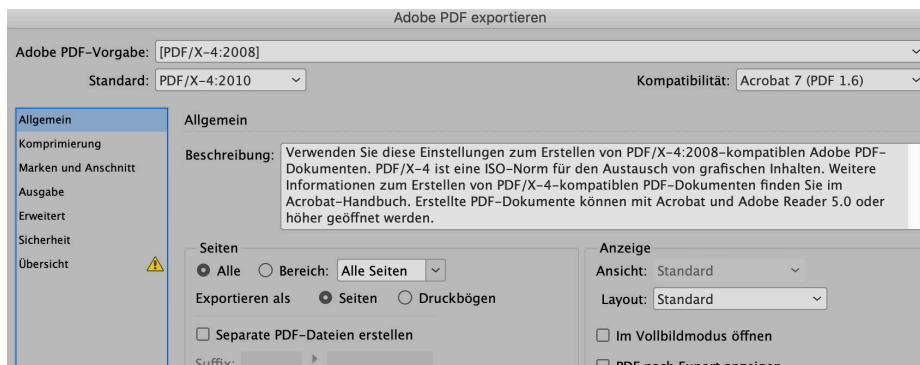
Adobe PDF exportieren

Adobe PDF-Vorgabe: [PDF/X-4:2008]

Standard: PDF/X-4:2010

Kompatibilität: Acrobat 7 (PDF 1.6)

Allgemein
Komprimierung
Marken und Anschnitt
Ausgabe
Erweitert
Sicherheit
Übersicht

Allgemein

Beschreibung: Verwenden Sie diese Einstellungen zum Erstellen von PDF/X-4:2008-kompatiblen Adobe PDF-Dokumenten. PDF/X-4 ist eine ISO-Norm für den Austausch von grafischen Inhalten. Weitere Informationen zum Erstellen von PDF/X-4-kompatiblen PDF-Dokumenten finden Sie im Acrobat-Handbuch. Erstellte PDF-Dokumente können mit Acrobat und Adobe Reader 5.0 oder höher geöffnet werden.

Seiten

Alle Bereich: Alle Seiten

Exportieren als Seiten Druckbögen

Separate PDF-Dateien erstellen

Suffix: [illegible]

Anzeige

Ansicht: Standard

Layout: Standard

Im Vollbildmodus öffnen

PDF nach Export anzeigen